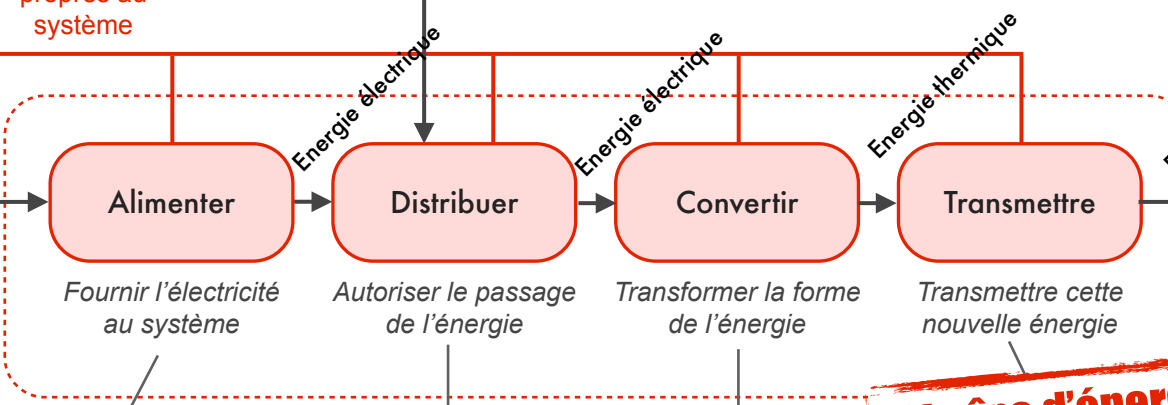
propres au système

Energie électrique

Energie électrique

Energie thermique

Alimenter

Distribuer

Convertir

Transmettre

Fournir l'électricité au système

Autoriser le passage de l'énergie

Transformer la forme de l'énergie

Transmettre cette nouvelle énergie

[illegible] d'éner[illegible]